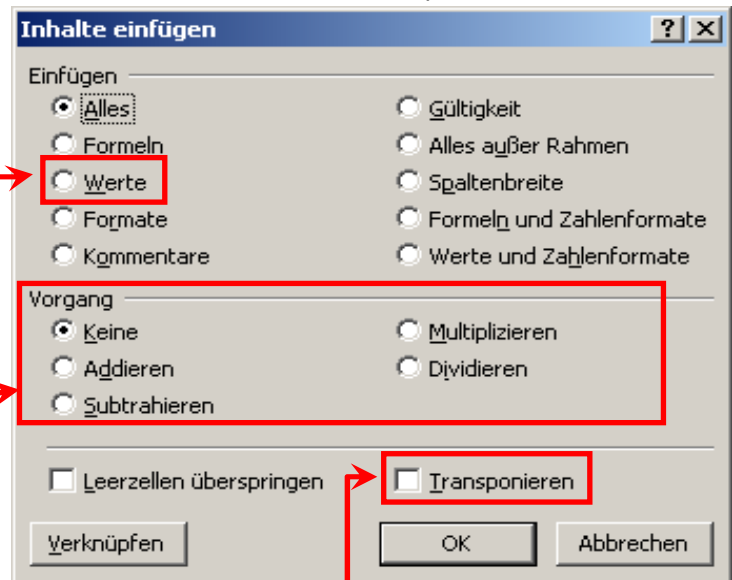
Inhalte einfügen

?

X

Einfügen

Alles

Formeln

Werte

Formate

Kommentare

Gültigkeit

Alles außer Rahmen

Spaltenbreite

Formeln und Zahlenformate

Werte und Zahlenformate

Vorgang

Keine

Addieren

Subtrahieren

Multiplizieren

Dividieren

Leerzellen überspringen

Transponieren

Verknüpfen

OK

Abbrechen